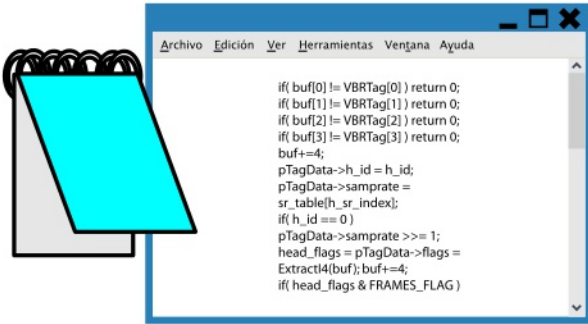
Archivo Edición Ver Herramientas Ventana Ayuda

if( buf[0] != VBRTag[0] ) return 0;
if( buf[1] != VBRTag[1] ) return 0;
if( buf[2] != VBRTag[2] ) return 0;
if( buf[3] != VBRTag[3] ) return 0;
buf+=4;
pTagData->h_id = h_id;
pTagData->samprate =
sr_table[h_sr_index];
if( h_id == 0 )
pTagData->samprate >>= 1;
head_flags = pTagData->flags =
ExtractI4(buf); buf+=4;
if( head_flags & FRAMES_FLAG )